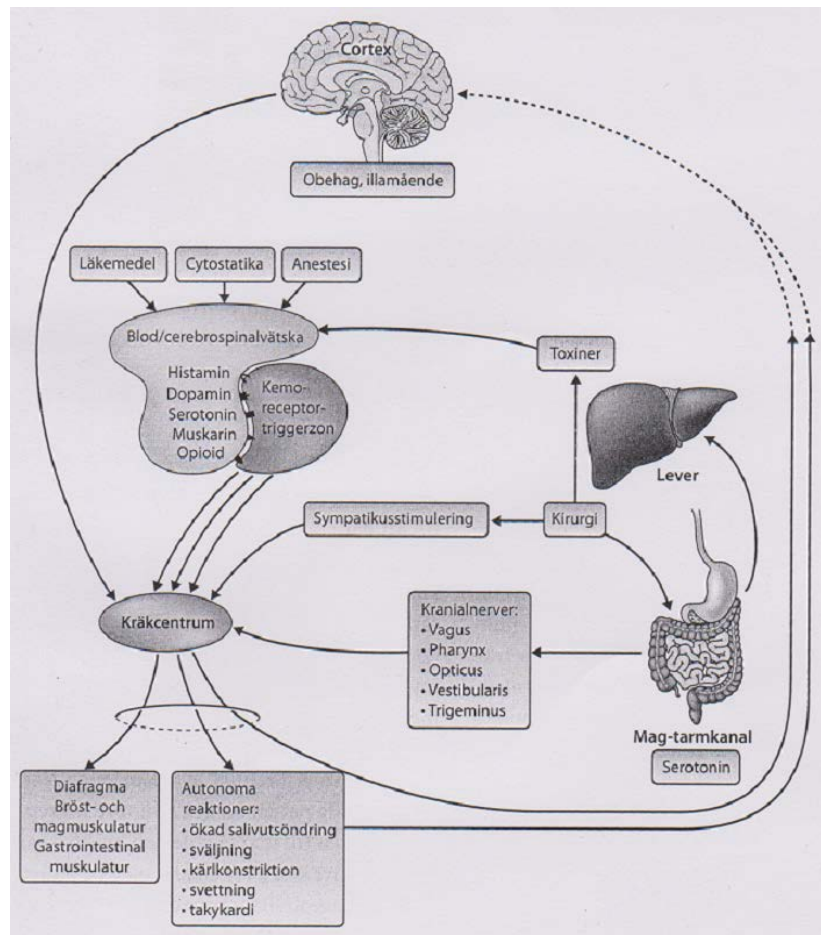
Cortex

Obehag, illamående

Läkemedel

Cytostatika

Anestesi

Blod/cerebrospinalvätska

Toxiner

Histamin
Dopamin
Serotonin
Muskarin
Opioid

Kemo-
receptor-
triggerzon

Lever

Sympatikusstimulering

Kirurgi

Kräkcentrum

Kranialnerver:
• Vagus
• Pharynx
• Opticus
• Vestibularis
• Trigeminus

Mag-tarmkanal

Serotonin

Diafragma
Bröst- och
magmuskulatur
Gastrointestinal
muskulatur

Autonoma
reaktioner:
• ökad salivutsöndring
• sväljning
• kärlkonstriktion
• svettning
• takykardi